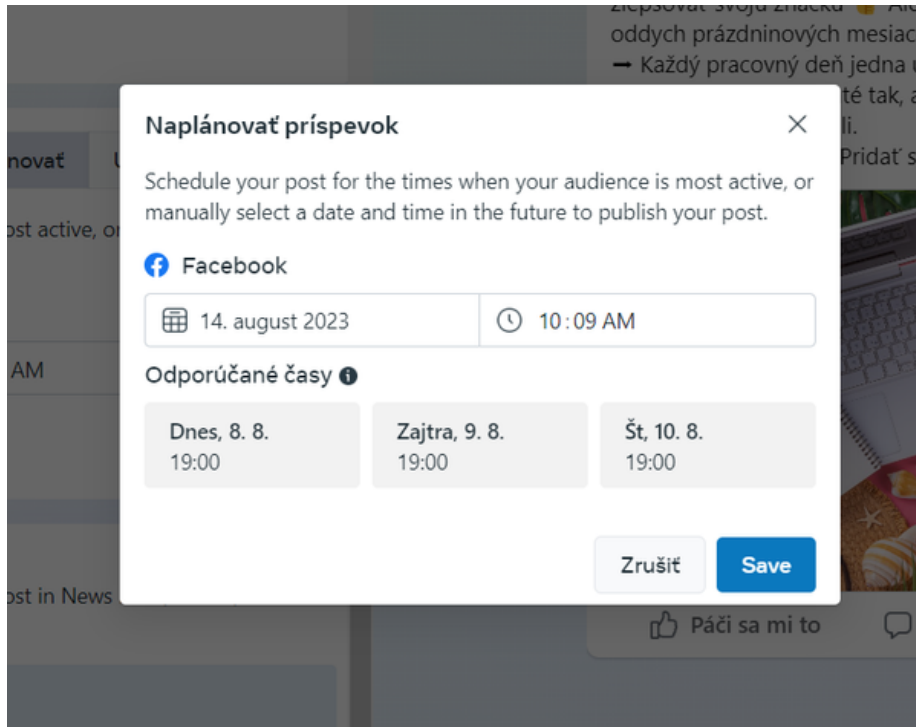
zlepšovať svoju značku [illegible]

oddych prázdninových mesiac

➡ Každý pracovný deň jedna

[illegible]té tak, a

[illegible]li.

Pridať s

novať

ost active, o

AM

ost in News

Naplánovať príspevok

Schedule your post for the times when your audience is most active, or manually select a date and time in the future to publish your post.

Facebook

14. august 2023

10:09 AM

Odporúčané časy

Dnes, 8. 8.
19:00

Zajtra, 9. 8.
19:00

Št, 10. 8.
19:00

Zrušiť

Save

Páči sa mi to